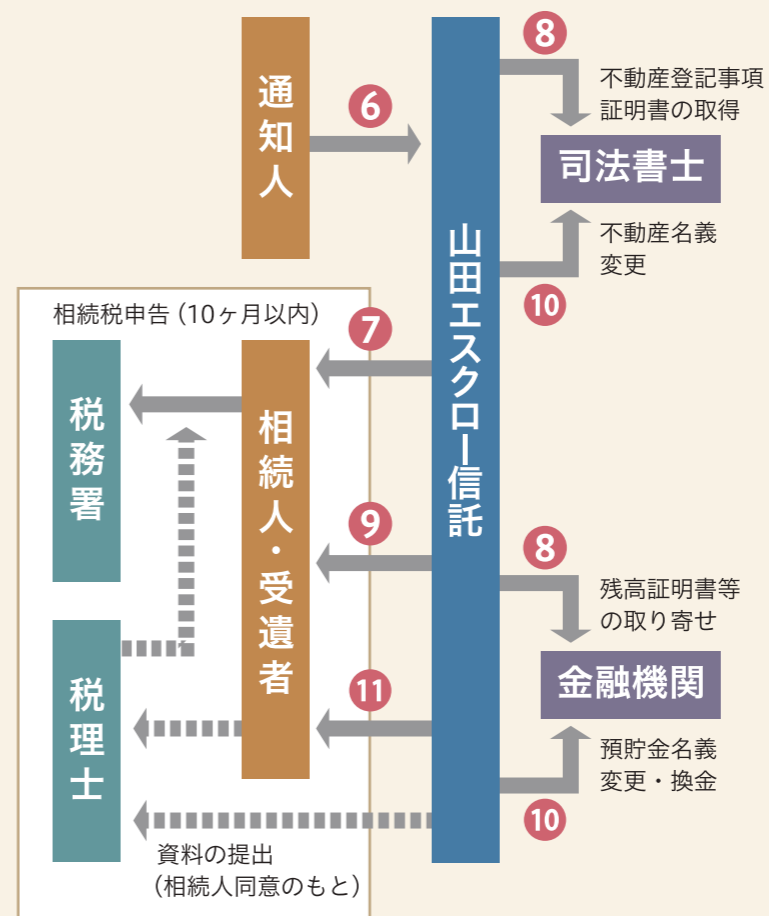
通知人

6

山田エスクロー信託

8

不動産登記事項証明書の取得

司法書士

不動産名義変更

10

相続税申告（10ヶ月以内）

7

税務署

相続人・受遺者

9

8

残高証明書等の取り寄せ

金融機関

税理士

11

預貯金名義変更・換金

10

資料の提出
（相続人同意のもと）